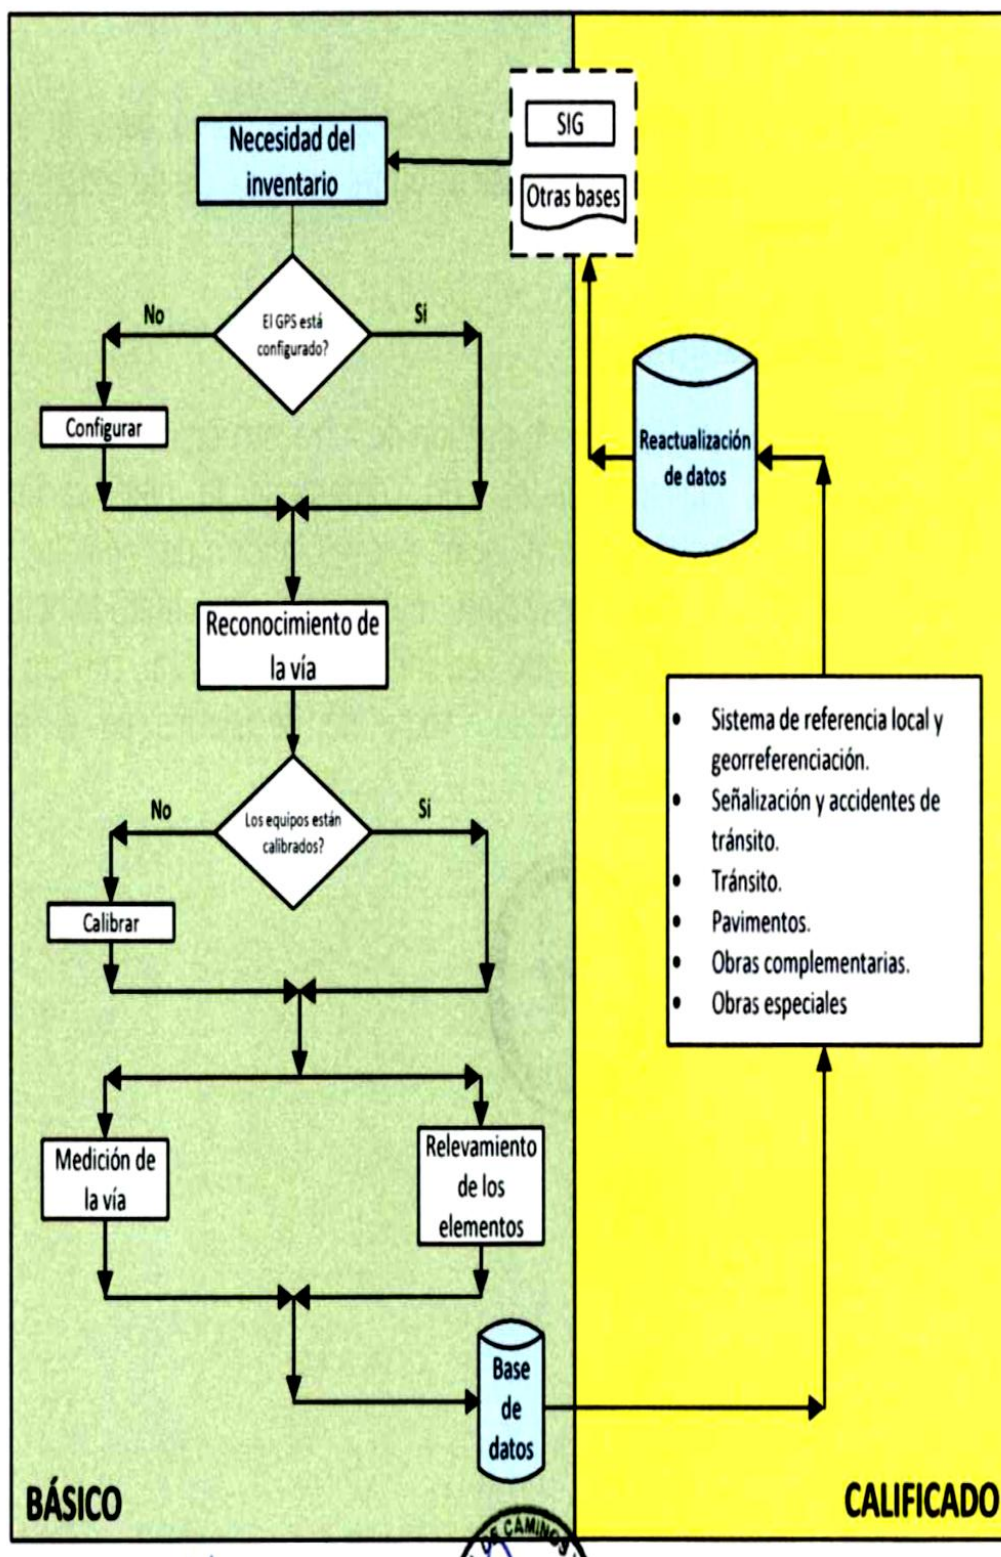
SIG

Otras bases

Necesidad del inventario

No

El GPS está configurado?

Si

Configurar

Reactualización de datos

Reconocimiento de la vía

No

Los equipos están calibrados?

Si

Calibrar

- Sistema de referencia local y georreferenciación.
- Señalización y accidentes de tránsito.
- Tránsito.
- Pavimentos.
- Obras complementarias.
- Obras especiales

Medición de la vía

Relevamiento de los elementos

Base de datos

BÁSICO

CALIFICADO

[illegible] CAMINOS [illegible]